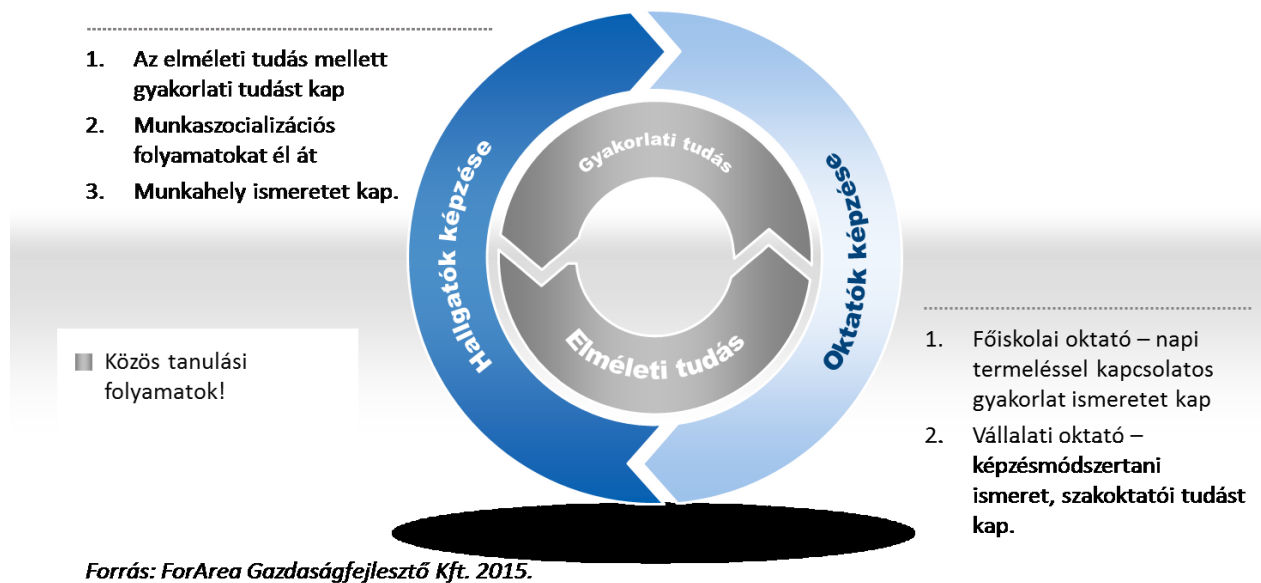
1. Az elméleti tudás mellett gyakorlati tudást kap
2. Munkaszocializációs folyamatokat él át
3. Munkahely ismeretet kap.

Közös tanulási folyamatok!

Hallgatók képzése

Gyakorlati tudás

Elméleti tudás

Oktatók képzése

1. Főiskolai oktató – napi termeléssel kapcsolatos gyakorlat ismeretet kap
2. Vállalati oktató – képzésmódszertani ismeret, szakoktatói tudást kap.

Forrás: ForArea Gazdaságfejlesztő Kft. 2015.